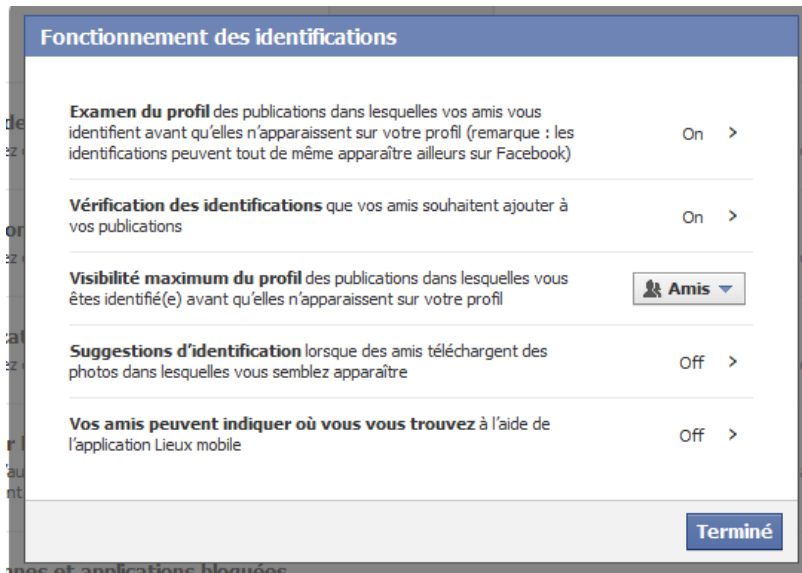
Fonctionnement des identifications

Examen du profil des publications dans lesquelles vos amis vous identifient avant qu'elles n'apparaissent sur votre profil (remarque : les identifications peuvent tout de même apparaître ailleurs sur Facebook) On >

Vérification des identifications que vos amis souhaitent ajouter à vos publications On >

Visibilité maximum du profil des publications dans lesquelles vous êtes identifié(e) avant qu'elles n'apparaissent sur votre profil Amis

Suggestions d'identification lorsque des amis téléchargent des photos dans lesquelles vous semblez apparaître Off >

Vos amis peuvent indiquer où vous vous trouvez à l'aide de l'application Lieux mobile Off >

Terminé

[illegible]nnes et applications bloquées